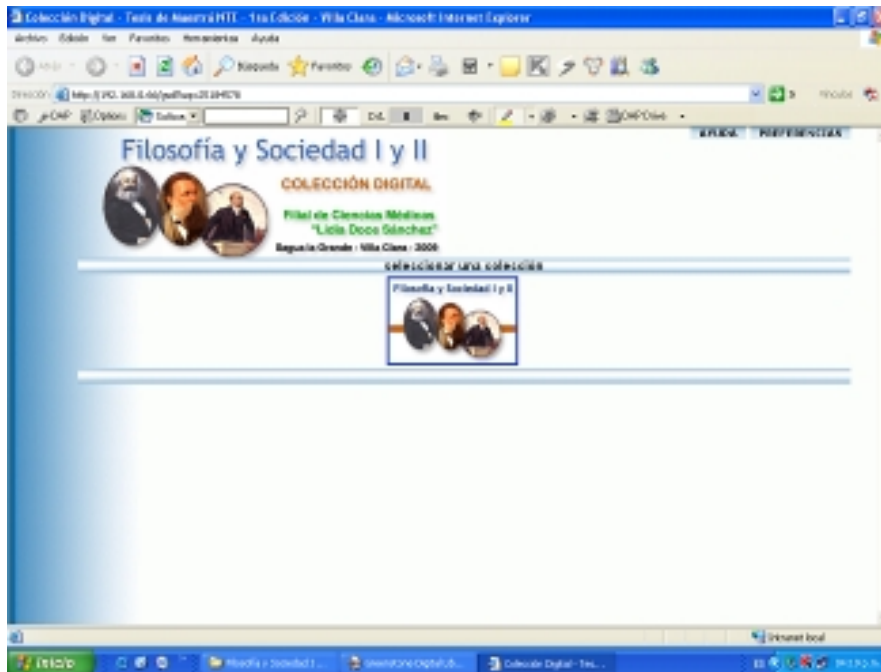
Colección Digital - Tesis de Maestría MTE - 1ra Edición - Villa Clara - Microsoft Internet Explorer
Archivo Edición Ver Favoritos Herramientas Ayuda
Atrás Búsqueda Favoritos
Dirección http://192.168.0.66/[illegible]
Vínculos
AYUDA PREFERENCIAS
Filosofía y Sociedad I y II
COLECCIÓN DIGITAL
Filial de Ciencias Médicas "Lidia Doce Sánchez"
Sagua la Grande - Villa Clara - 2006
seleccionar una colección
Filosofía y Sociedad I y II
Intranet local
Inicio
Filosofía y Sociedad I...
Greenstone Digital Lib...
Colección Digital - Tes...